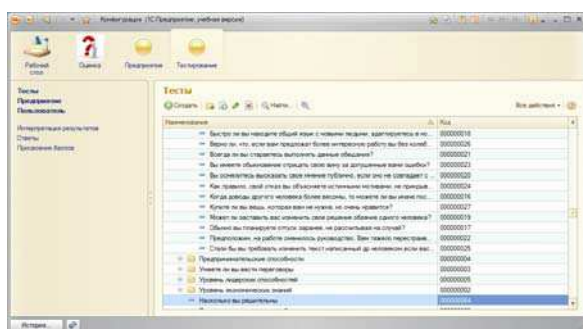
Конфигурация (1С:Предприятие, учебная версия)

Рабочий стол
Оценка
Предприятие
Тестирование

Тесты
Предприятие
Пользователи

Интерпретация результатов
Ответы
Прохождение Вопросов

Тесты

Создать
Найти...
Все действия

| Наименование | Код |
|---|---|
| Быстро ли вы находите общий язык с новыми людьми, адаптируетесь в но... | 000000018 |
| Верно ли, что, если вам предложат более интересную работу вы без колеб... | 000000026 |
| Всегда ли вы стараетесь выполнить данные обещания? | 000000021 |
| Вы можете объявление отрицать свою вину за допущенные вами ошибки? | 000000023 |
| Вы осмелитесь высказать свое мнение публично, если оно не совпадает с ... | 000000020 |
| Как правило, свой отказ вы объясняете истинными мотивами, не прибегая... | 000000024 |
| Когда доводы другого человека более весомы, то можете ли вы иначе пос... | 000000016 |
| Купите ли вы вещь, которая вам не нужна, но очень нравится? | 000000027 |
| Может ли заставить вас изменить свое решение обаяние одного человека? | 000000019 |
| Обычно вы планируете отпуск заранее, не рассчитывая на случай? | 000000017 |
| Предположим, на работе сменилось руководство. Вам нужно перестраив... | 000000022 |
| Стали бы вы требовать изменить текст написанный до человеком если вас... | 000000025 |
| Предпринимательские способности | 000000004 |
| Умеете ли вы вести переговоры | 000000003 |
| Уровень лидерских способностей | 000000005 |
| Уровень экономических знаний | 000000002 |
| Насколько вы решительны | 000000001 |

История...